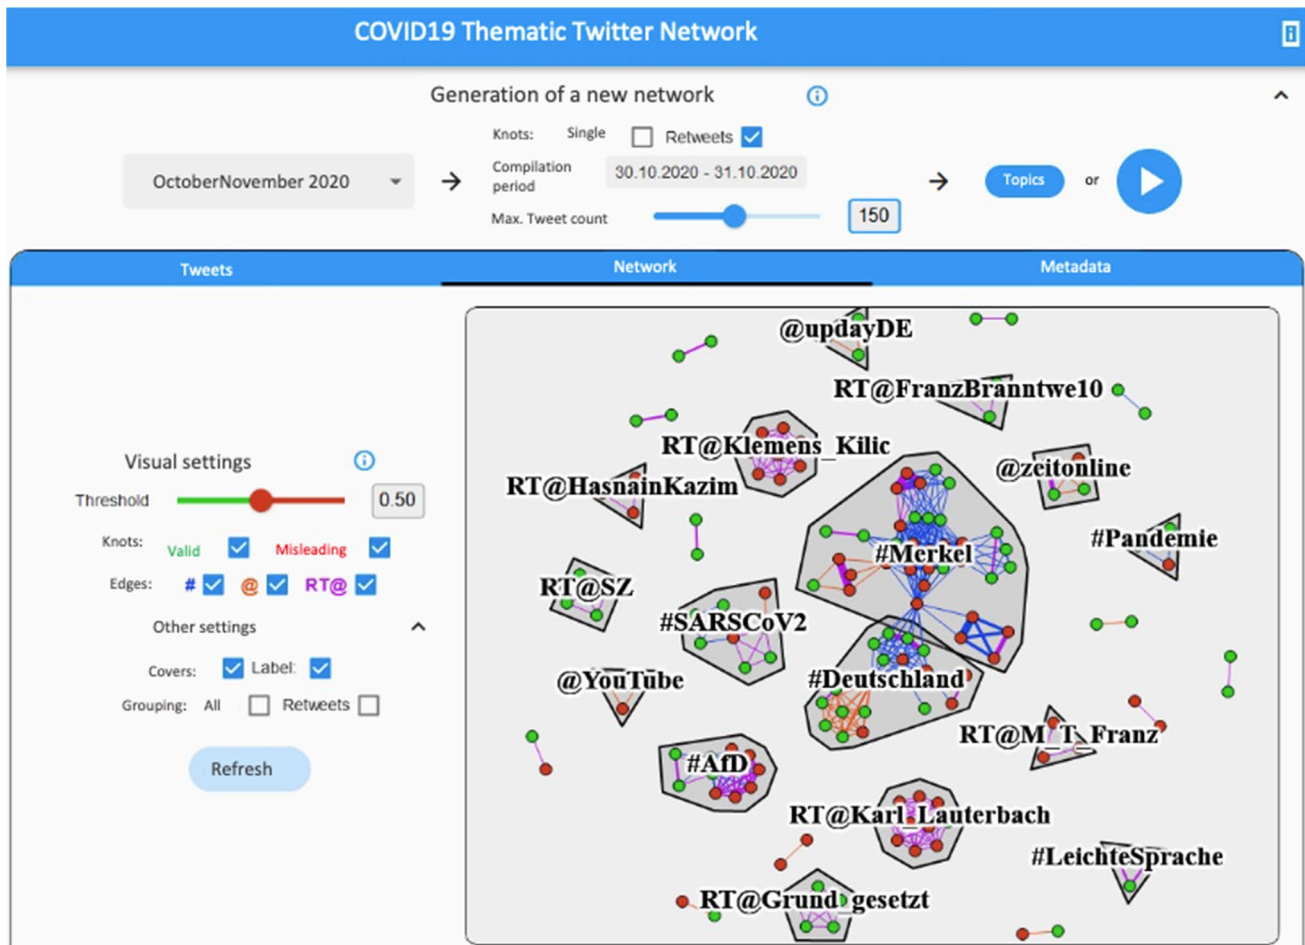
COVID19 Thematic Twitter Network

Generation of a new network

Knots: Single Retweets

OctoberNovember 2020

Compilation period 30.10.2020 - 31.10.2020

Max. Tweet count 150

Topics or

Tweets
Network
Metadata

Visual settings

Threshold 0.50

Knots: Valid Misleading

Edges: # @ RT@

Other settings

Covers: Label:

Grouping: All Retweets

Refresh

@updayDE
RT@FranzBranntwe10
RT@Klemens_Kilic
@zeitonline
RT@HasnainKazim
#Merkel
#Pandemie
RT@SZ
#SARSCoV2
@YouTube
#Deutschland
RT@M_T_Franz
#AfD
RT@Karl_Lauterbach
#LeichteSprache
RT@Grund_gesetzt